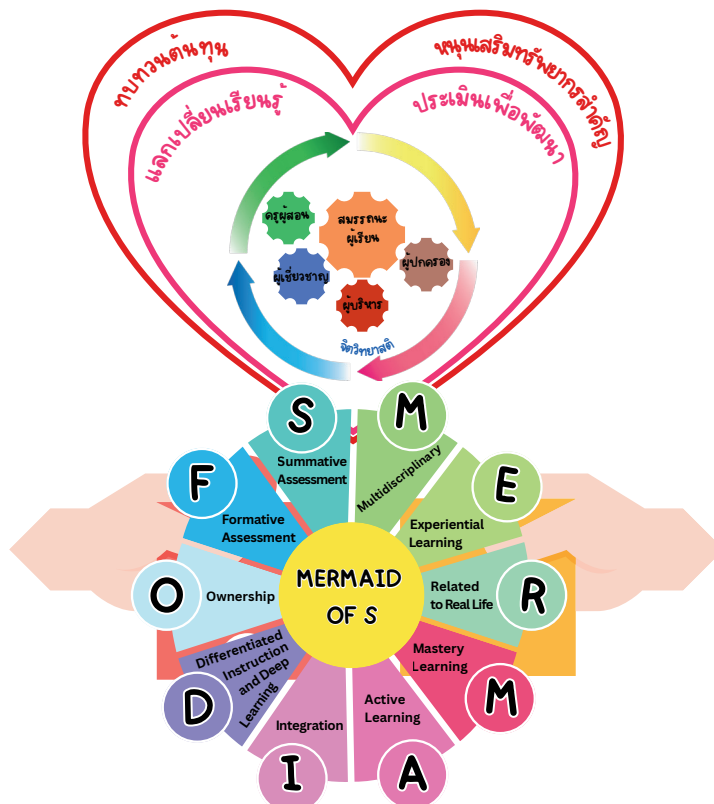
ทบทวนต้นทุน

หนุนเสริมทรัพยากรสำคัญ

แลกเปลี่ยนเรียนรู้

ประเมินเพื่อพัฒนา

ครูผู้สอน

สมรรถนะผู้เรียน

ผู้ปกครอง

ผู้เชี่ยวชาญ

ผู้บริหาร

จิตวิทยาลัด

S

Summative Assessment

M

Multidisciplinary

E

Experiential Learning

F

Formative Assessment

R

Related to Real Life

O

Ownership

MERMAID OF S

M

Mastery Learning

D

Differentiated Instruction and Deep Learning

I

Integration

A

Active Learning